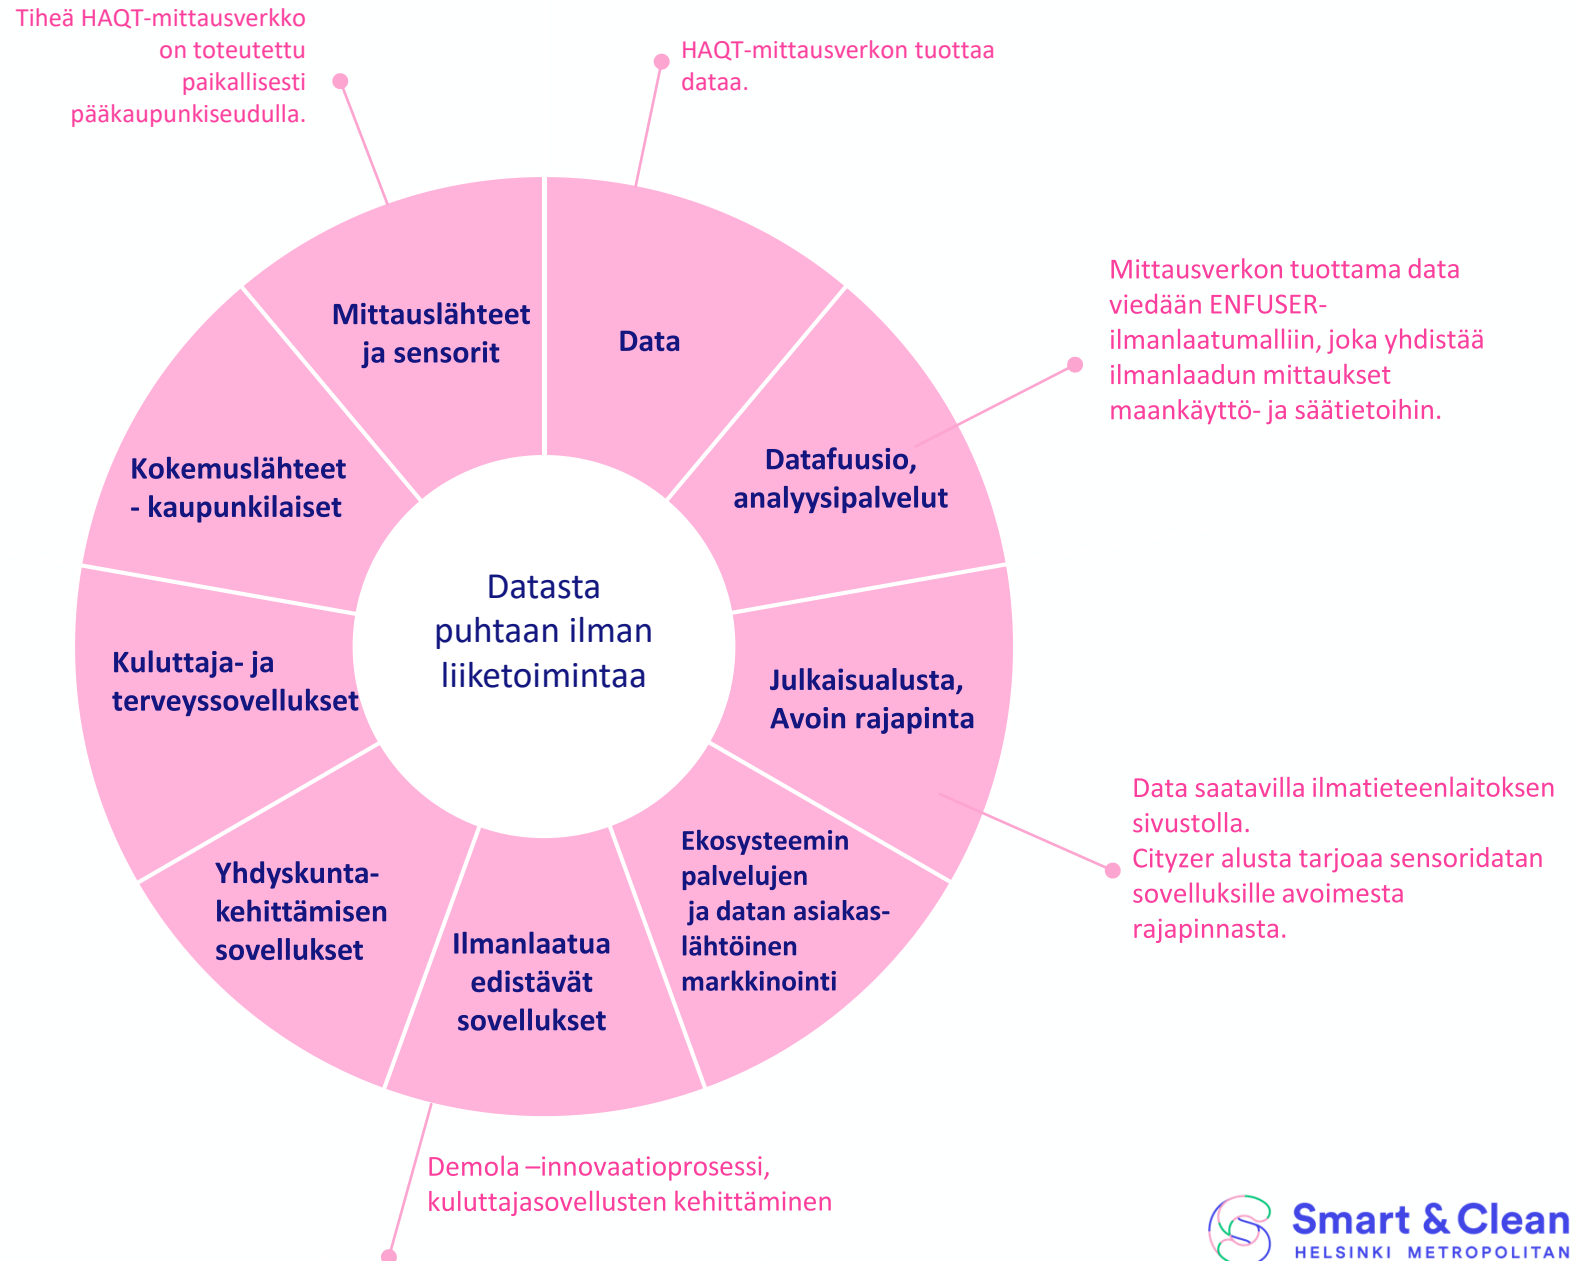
Tiheä HAQT-mittausverkko on toteutettu paikallisesti pääkaupunkiseudulla.

HAQT-mittausverkon tuottaa dataa.

Mittausverkon tuottama data viedään ENFUSER-ilmanlaatumalliin, joka yhdistää ilmanlaadun mittaukset maankäyttö- ja säätietoihin.

Mittauslähteet ja sensorit

Data

Datafuusio, analyysipalvelut

Kokemuslähteet - kaupunkilaiset

Datasta puhtaan ilman liiketoimintaa

Kuluttaja- ja terveyssovellukset

Julkaisualusta, Avoin rajapinta

Data saatavilla ilmatieteenlaitoksen sivustolla.
Cityzer alusta tarjoaa sensoridatan sovelluksille avoimesta rajapinnasta.

Ekosysteemin palvelujen ja datan asiakaslähtöinen markkinointi

Yhdyskuntakehittämisen sovellukset

Ilmanlaatua edistävät sovellukset

Demola –innovaatioprosessi, kuluttajasovellusten kehittäminen

Smart & Clean
HELSINKI METROPOLITAN